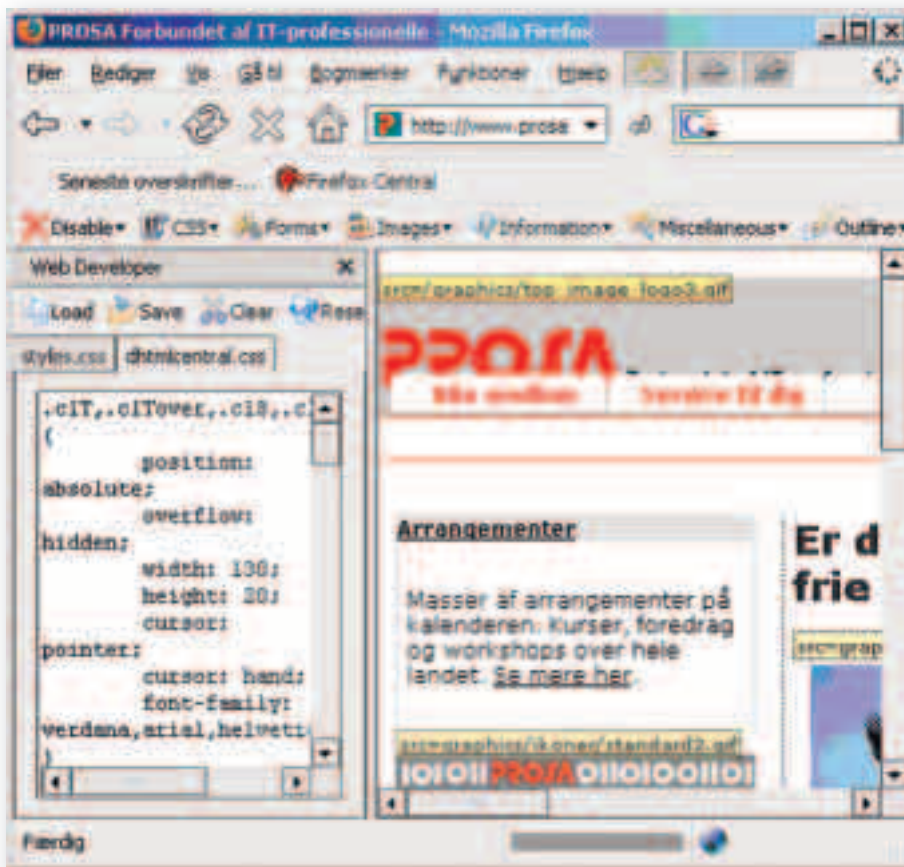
PROSA Forbundet af IT-professionelle - Mozilla Firefox

Filer Rediger Vis Gå til Bogmærker Funktioner Hjælp

http://www.prosa

Seneste overskrifter... Firefox Central

Disable CSS Forms Images Information Miscellaneous Outline

Web Developer

Load Save Clear Rese

styles.css dhtmlcentral.css

.clT,.clTover,.cl8,.c.
{
position: absolute;
overflow: hidden;
width: 130;
height: 20;
cursor: pointer;
cursor: hand;
font-family: verdana,arial,helveti
}

src=graphics/top_image_logo3.gif

PROSA

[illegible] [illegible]

Arrangementer

Masser af arrangementer på kalenderen: kurser, foredrag og workshops over hele landet. Se mere her.

src=graphics/ikoner/standard2.gif

IOIOIIPROSAOIIOIOOIIOI

Er d frie

src=grap

Færdig